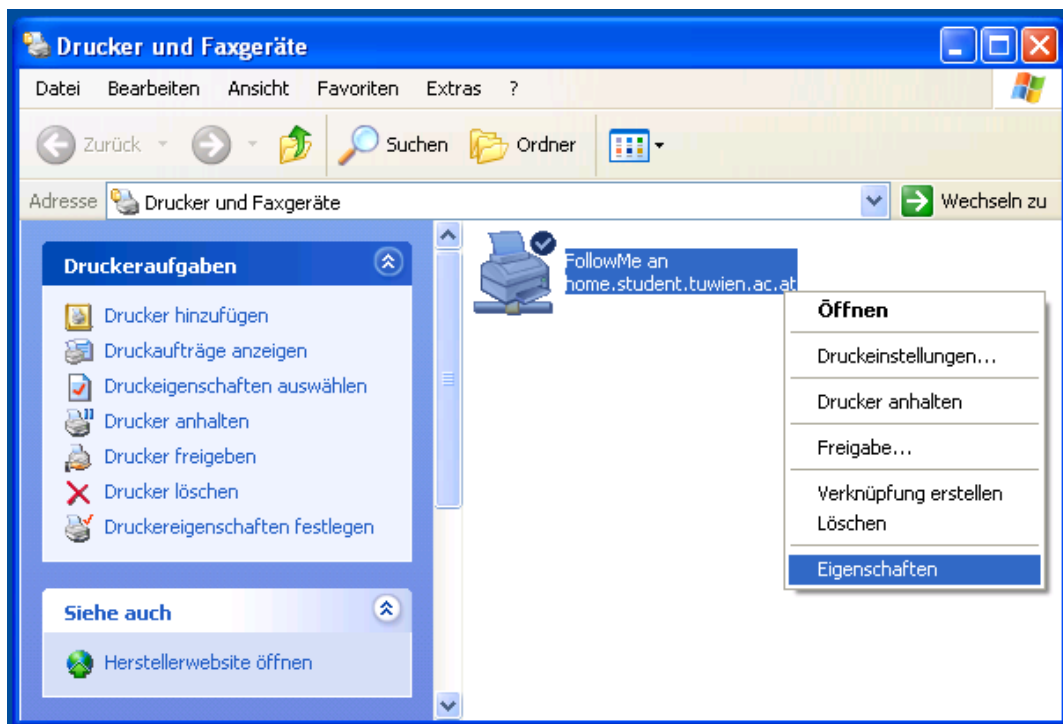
Drucker und Faxgeräte

Datei Bearbeiten Ansicht Favoriten Extras ?

Zurück Suchen Ordner

Adresse Drucker und Faxgeräte Wechseln zu

Druckeraufgaben

Drucker hinzufügen
Druckaufträge anzeigen
Druckeigenschaften auswählen
Drucker anhalten
Drucker freigeben
Drucker löschen
Druckereigenschaften festlegen

Siehe auch

Herstellerwebsite öffnen

FollowMe an home.student.tuwien.ac.at

Öffnen
Druckeinstellungen...
Drucker anhalten
Freigabe...
Verknüpfung erstellen
Löschen
Eigenschaften